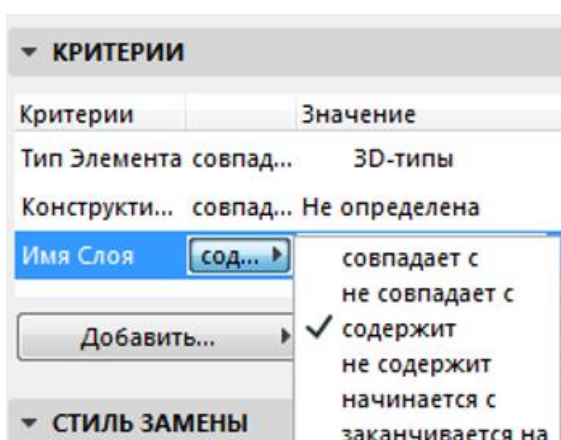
▼ КРИТЕРИИ

| Критерии | | Значение |
|---|---|---|
| Тип Элемента | совпад... | 3D-типы |
| Конструкти... | совпад... | Не определена |
| Имя Слоя | сод... ▸ | |

Добавить... ▸

▼ СТИЛЬ ЗАМЕНЫ

совпадает с
не совпадает с
✓ содержит
не содержит
начинается с
заканчивается на